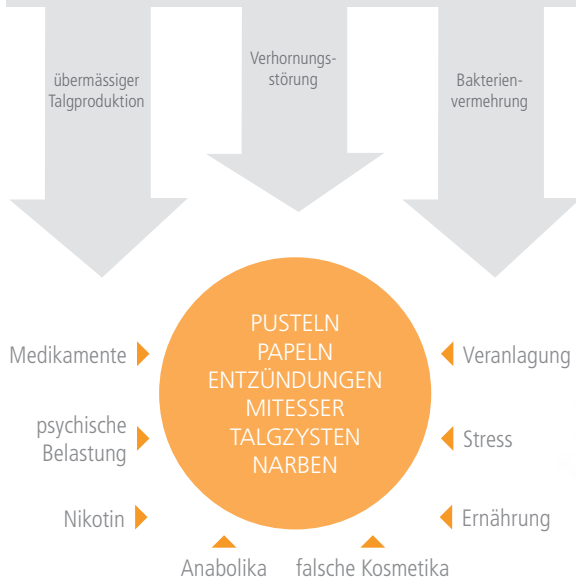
übermässiger Talgproduktion

Verhornungsstörung

Bakterienvermehrung

PUSTELN
PAPELN
ENTZÜNDUNGEN
MITESSER
TALGZYSTEN
NARBEN

Medikamente

psychische Belastung

Nikotin

Veranlagung

Stress

Ernährung

Anabolika

falsche Kosmetika